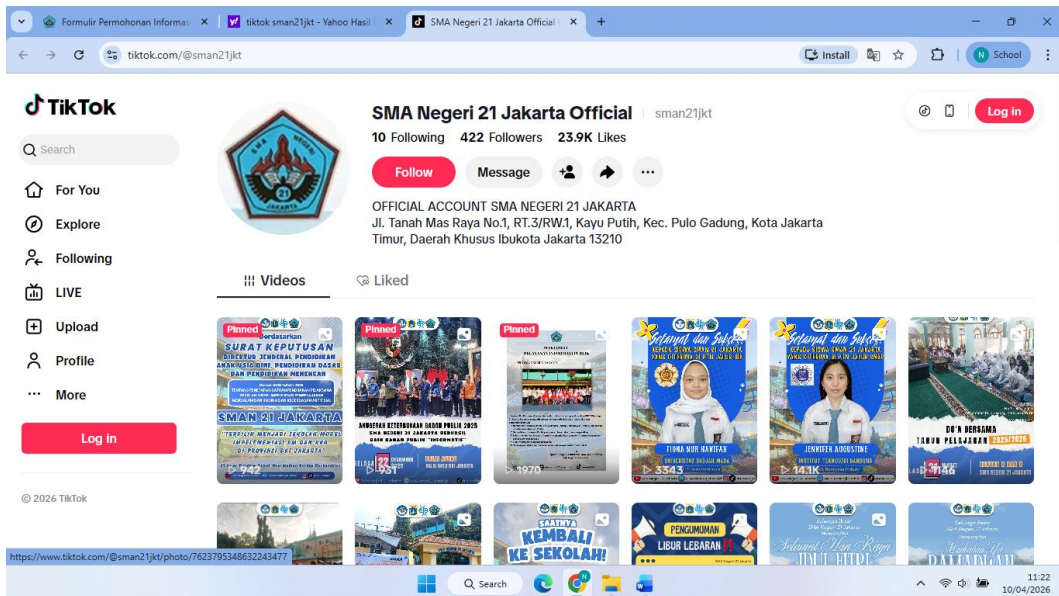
Formulir Permohonan Informasi ×
tiktok sman21jkt - Yahoo Hasil ×
SMA Negeri 21 Jakarta Official ×
+

tiktok.com/@sman21jkt
Install
N School

TikTok
Search
For You
Explore
Following
LIVE
Upload
Profile
More
Log in

© 2026 TikTok

SMA Negeri 21 Jakarta Official
sman21jkt
10 Following 422 Followers 23.9K Likes
Follow
Message
Log in

OFFICIAL ACCOUNT SMA NEGERI 21 JAKARTA
Jl. Tanah Mas Raya No.1, RT.3/RW.1, Kayu Putih, Kec. Pulo Gadung, Kota Jakarta Timur, Daerah Khusus Ibukota Jakarta 13210

Videos
Liked

Pinned
SURAT KEPUTUSAN
SMAN 21 JAKARTA
942

Pinned
ANUGERAH KETERBUKAAN BADAN PUBLIK 2025
631

Pinned
1970

Selamat dan Sukses
FIONA NUR HANIFAH
3343

Selamat dan Sukses
JENNIFER AUGUSTINE
14.1K

DO'A BERSAMA
TAHUN PELAJARAN 2025/2026
1146

SAATNYA
KEMBALI KE SEKOLAH!

PENGUMUMAN
LIBUR LEBARAN

Selamat Hari Raya
IDUL FITRI

https://www.tiktok.com/@sman21jkt/photo/7623795348632243477

Search
11:22
10/04/2026